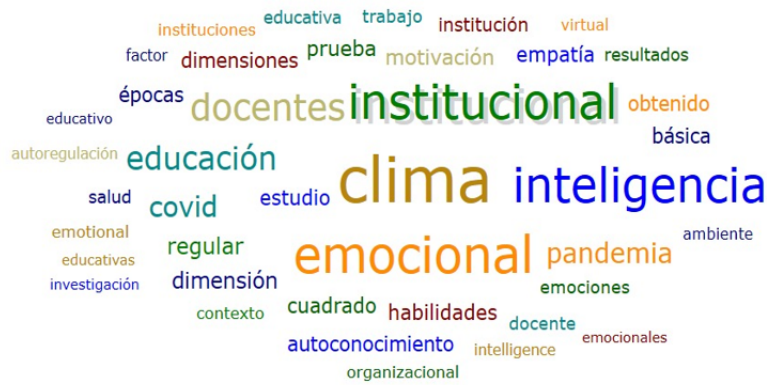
instituciones educativa trabajo institución virtual
factor dimensiones prueba motivación empatía resultados
épocas docentes institucional obtenido
educativo básica
autoregulación educación
clima inteligencia
salud estudio
covid
emotional
regular
educativas emocional pandemia ambiente
investigación dimensión
emociones
contexto cuadrado habilidades
docente
autoconocimiento intelligence emocionales
organizacional